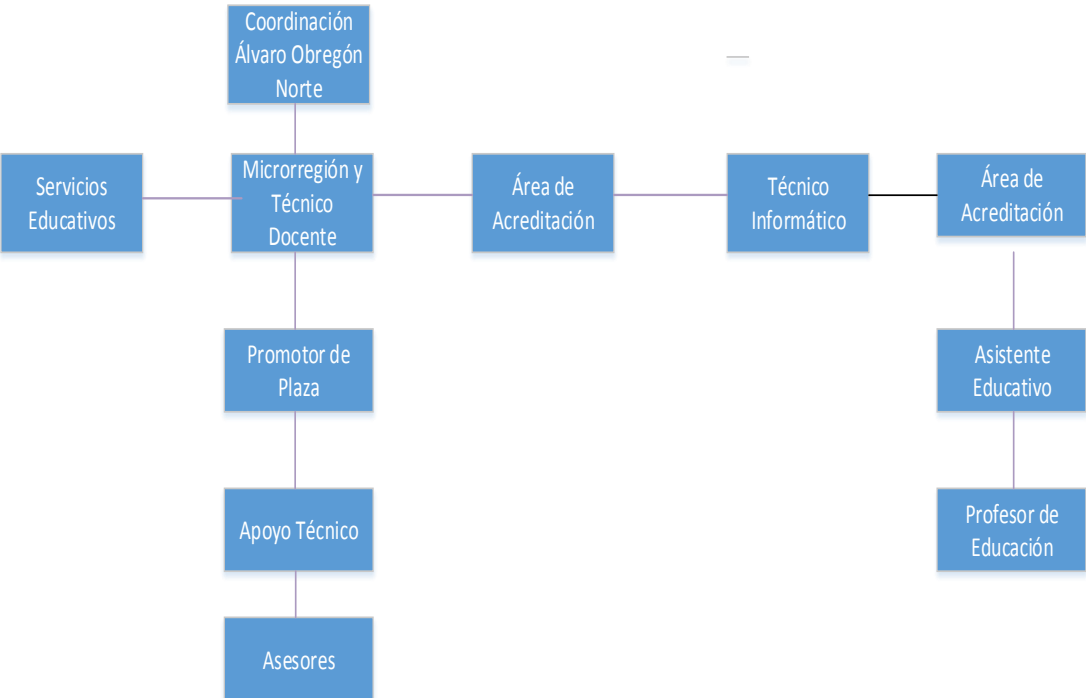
Coordinación Álvaro Obregón Norte

Servicios Educativos

Microrregión y Técnico Docente

Área de Acreditación

Técnico Informático

Área de Acreditación

Promotor de Plaza

Asistente Educativo

Apoyo Técnico

Profesor de Educación

Asesores